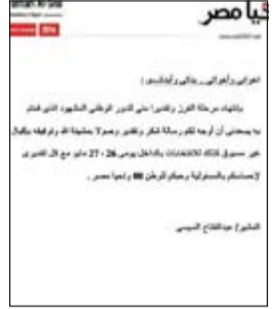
تحيا مصر

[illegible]

اخواتي وأخوالي ، بناتي وأولادي ،

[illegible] مرحلة النزول وتقديرا مني للدور الوطني المشهود الذي قمتم به يسعدني أن أوجه لكم رسالة شكر وتقدير وصولا بمشيئة الله وتوفيقه بالإقبال غير مسبوق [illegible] بالداخل يومي 26 - 27 مايو مع كل التقدير لحماسكم بالمشاركة وحبكم للوطن ## وتحيا مصر .

المشير/ عبدالفتاح السيسي